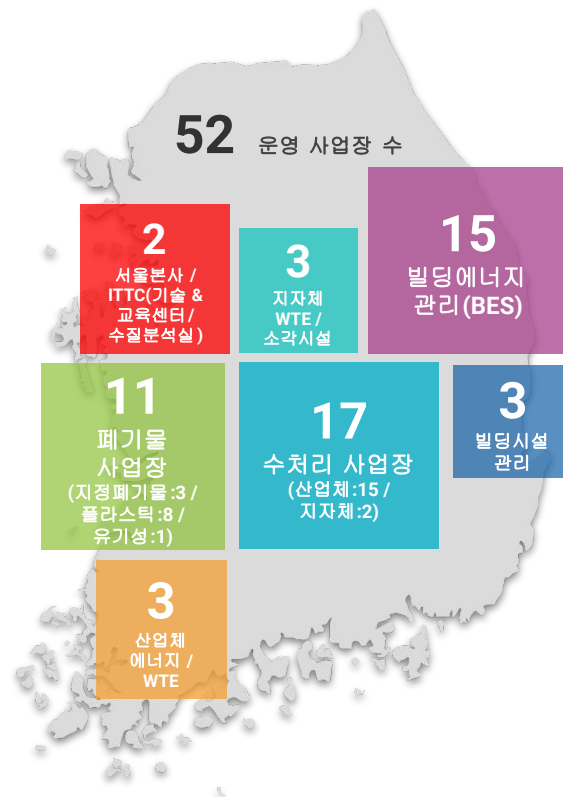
52 운영 사업장 수

2
서울본사 / ITTC(기술 & 교육센터 / 수질분석실)

3
지자체 WTE / 소각시설

15
빌딩에너지 관리(BES)

11
폐기물 사업장
(지정폐기물:3 / 플라스틱:8 / 유기성:1)

17
수처리 사업장
(산업체:15 / 지자체:2)

3
빌딩시설 관리

3
산업체 에너지 / WTE